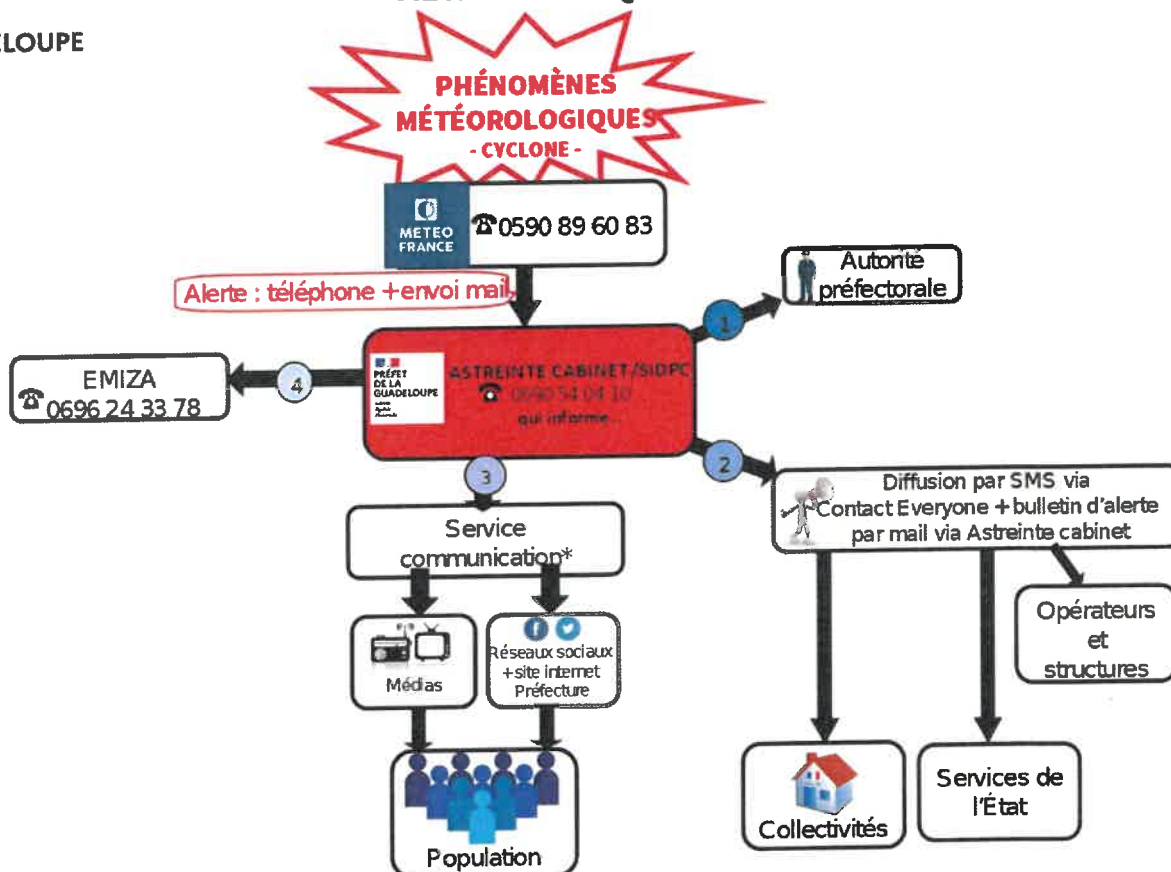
ELOUPE

PHÉNOMÈNES MÉTÉOROLOGIQUES
- CYCLONE -

METEO FRANCE
☎0590 89 60 83

Alerte : téléphone +envoi mail

Autorité préfectorale

1

PRÉFET DE LA GUADELOUPE
ASTREINTE CABINET/SIDPC
☎ 0690 54 04 10
qui informe...

4

EMIZA
☎0696 24 33 78

3

2

Diffusion par SMS via Contact Everyone + bulletin d'alerte par mail via Astreinte cabinet

Service communication*

Médias

Réseaux sociaux + site internet Préfecture

Opérateurs et structures

Population

Collectivités

Services de l'État